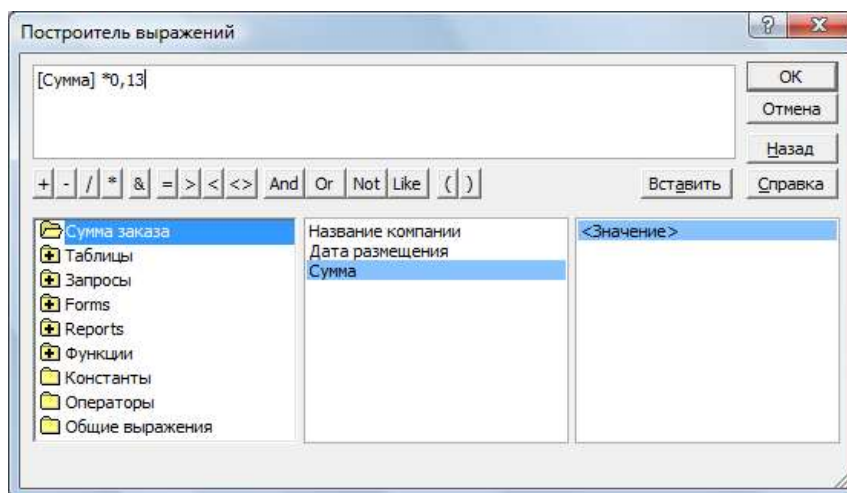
Построитель выражений

? X

[Сумма] *0,13

OK

Отмена

Назад

+ - / * & = > < <> And Or Not Like ( )

Вставить

Справка

Сумма заказа
Таблицы
Запросы
Forms
Reports
Функции
Константы
Операторы
Общие выражения

Название компании
Дата размещения
Сумма

<Значение>